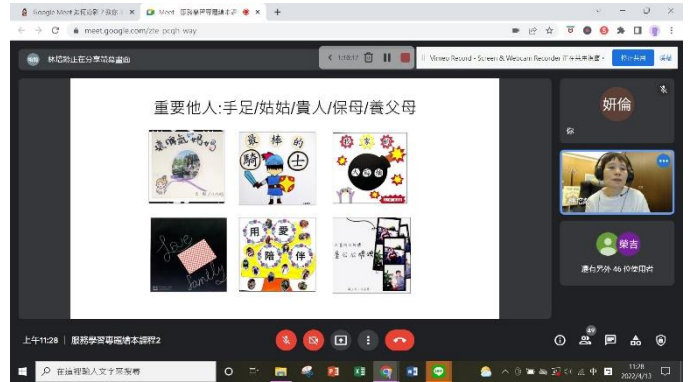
Google Meet 主視窗的 / 我你 | Meet - 服務學習專題繪本 ×

meet.google.com/zte-pcqh-way

林妮勳正在分享簡報畫面

1:18:17

Vimeo Record - Screen & Webcam Recorder 正在共用你的畫面 | 停止共用 | 隱藏

重要他人:手足/姑姑/貴人/保母/養父母

最棒的 騎 士

用 愛 陪 伴

love family

妍倫

你

樂吉

還有另外 46 位使用者

上午11:28 | 服務學習專題繪本課程2

49

在這裡輸入文字來搜尋

11:28
2022/4/13